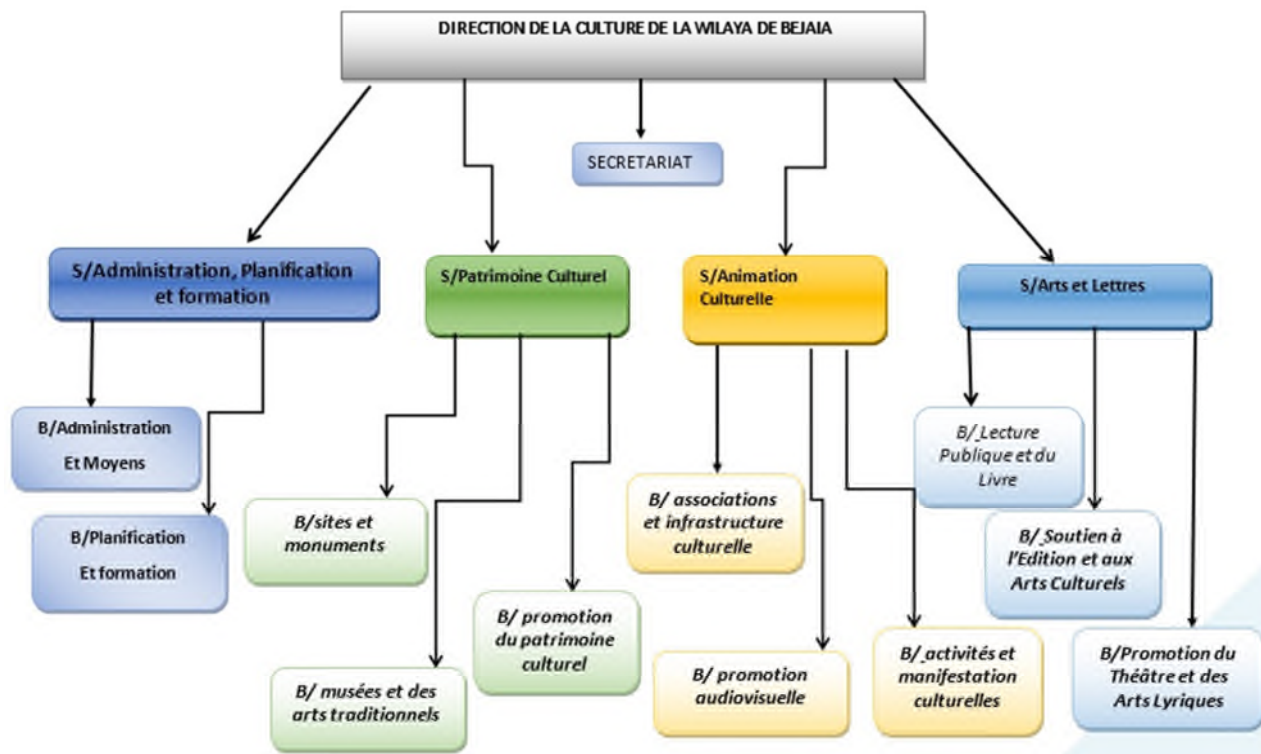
DIRECTION DE LA CULTURE DE LA WILAYA DE BEJAIA

SECRETARIAT

S/Administration, Planification et formation

B/Administration Et Moyens

B/Planification Et formation

S/Patrimoine Culturel

B/sites et monuments

B/ musées et des arts traditionnels

B/ promotion du patrimoine culturel

S/Animation Culturelle

B/ associations et infrastructure culturelle

B/ promotion audiovisuelle

B/ activités et manifestation culturelles

S/Arts et Lettres

B/ Lecture Publique et du Livre

B/ Soutien à l'Edition et aux Arts Culturels

B/Promotion du Théâtre et des Arts Lyriques